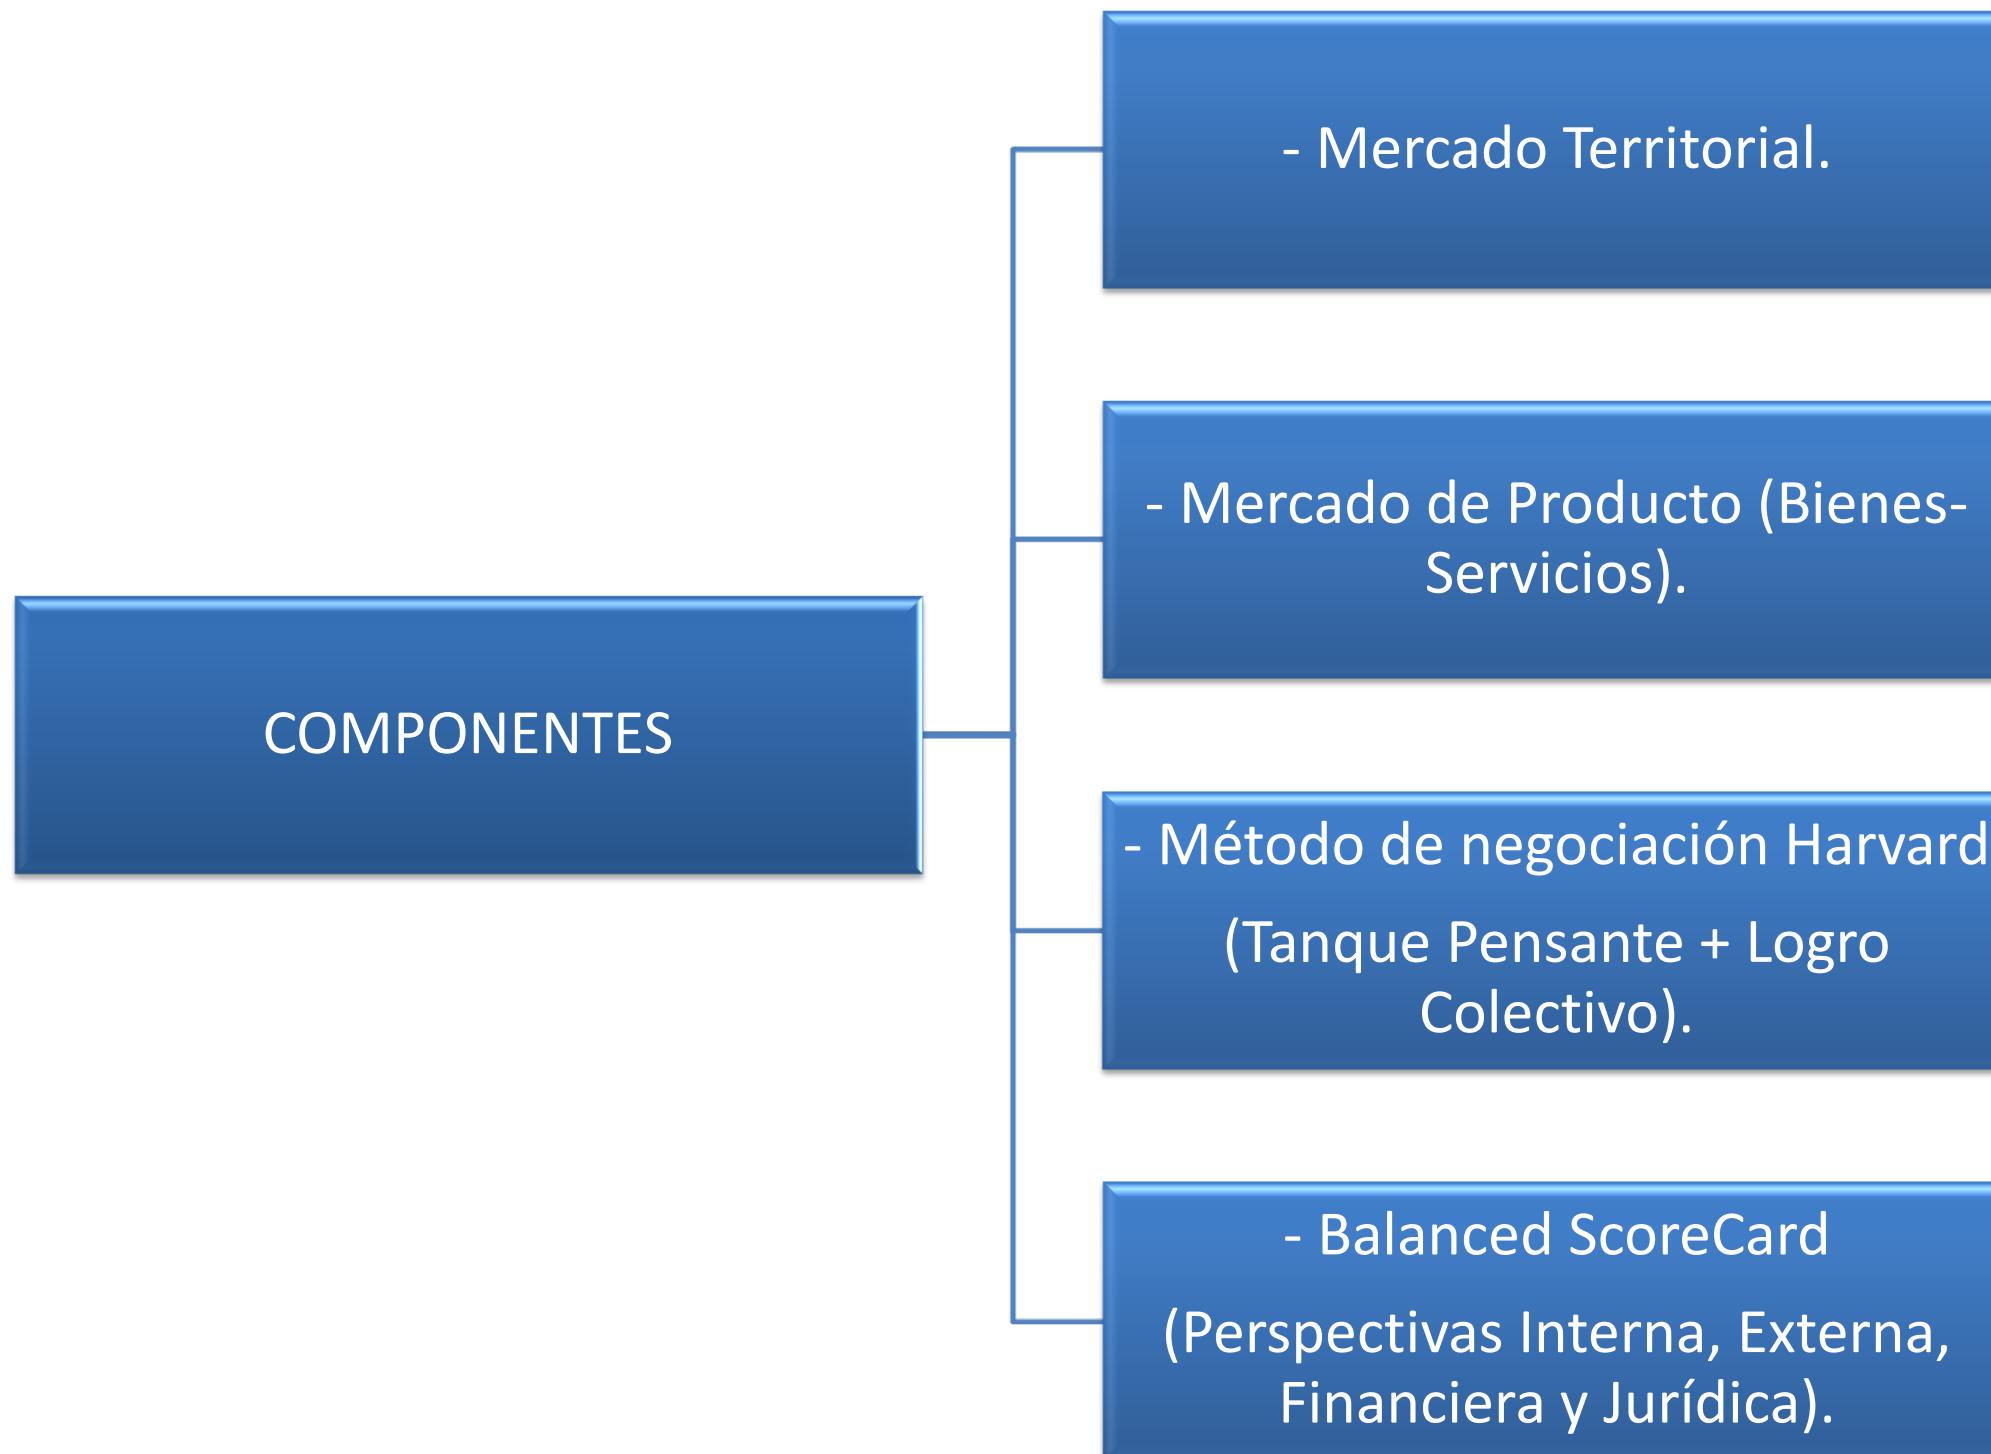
COMPONENTES

- Mercado Territorial.

- Mercado de Producto (Bienes-Servicios).

- Método de negociación Harvard

(Tanque Pensante + Logro Colectivo).

- Balanced ScoreCard

(Perspectivas Interna, Externa, Financiera y Jurídica).